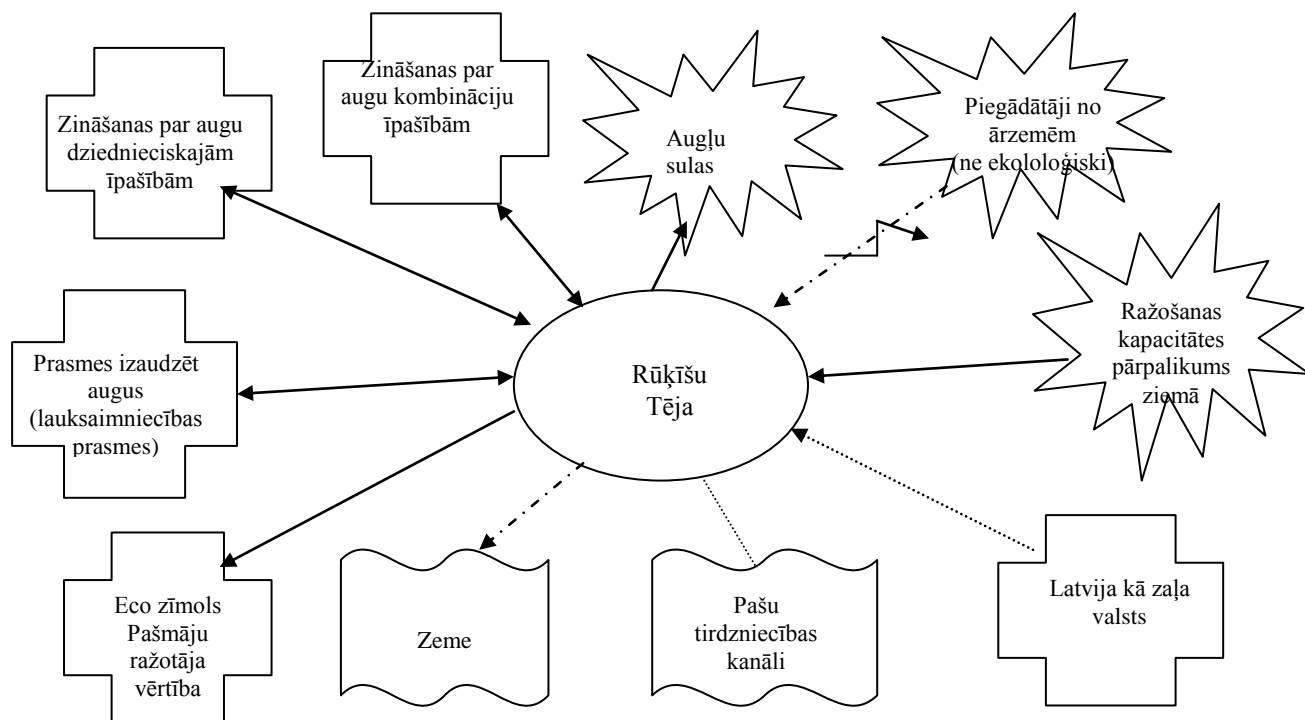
Zināšanas par augu kombināciju īpašībām

Zināšanas par augu dziedniecisakajām īpašībām

Augļu sulas

Piegādātāji no ārzemēm (ne ekolologiski)

Ražošanas kapacitātes pārpalikums ziemā

Prasmes izaudzēt augus (lauksaimniecības prasmes)

Rūķīšu Tēja

Eco zīmols Pašmāju ražotāja vērtība

Zeme

Pašu tirdzniecības kanāli

Latvija kā zaļa valsts